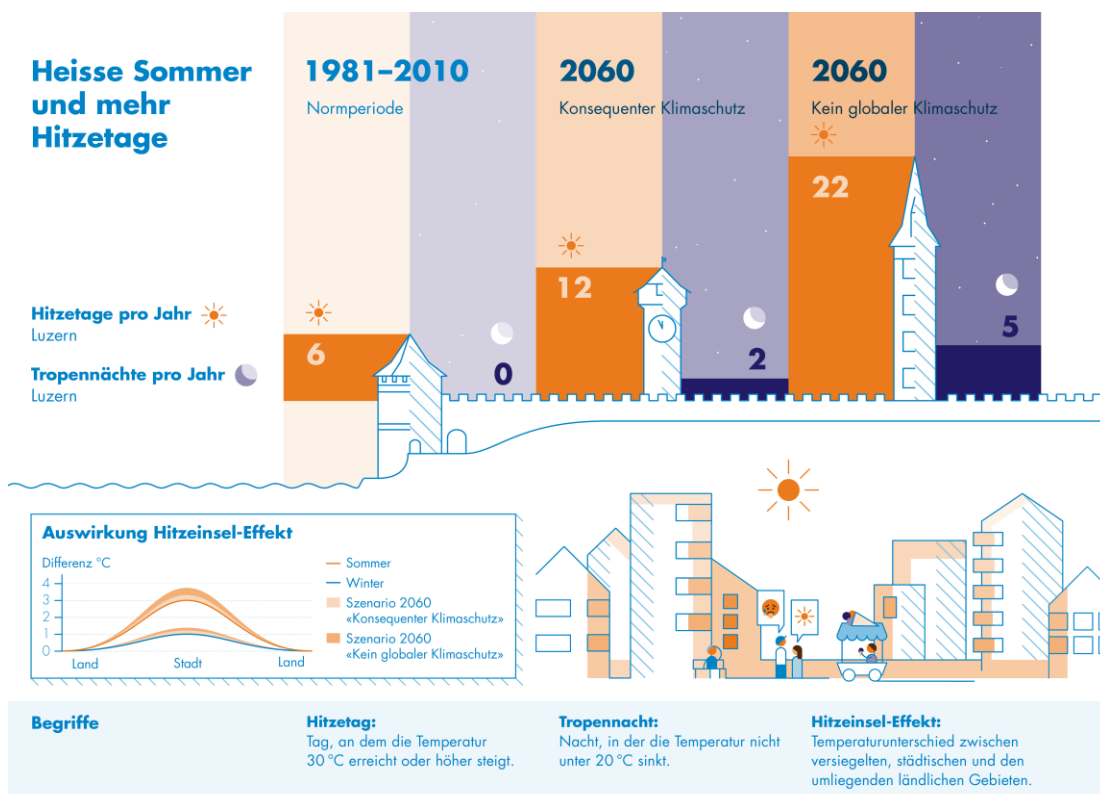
Heisse Sommer und mehr Hitzetage

1981–2010
Normperiode

2060
Konsequenter Klimaschutz

2060
Kein globaler Klimaschutz

Hitzetage pro Jahr
Luzern

Tropennächte pro Jahr
Luzern

6

0

12

2

22

5

Auswirkung Hitzeinsel-Effekt

Differenz °C

4
3
2
1
0

Land
Stadt
Land

Sommer
Winter
Szenario 2060 «Konsequenter Klimaschutz»
Szenario 2060 «Kein globaler Klimaschutz»

Begriffe

Hitzetag:
Tag, an dem die Temperatur 30 °C erreicht oder höher steigt.

Tropennacht:
Nacht, in der die Temperatur nicht unter 20 °C sinkt.

Hitzeinsel-Effekt:
Temperaturunterschied zwischen versiegelten, städtischen und den umliegenden ländlichen Gebieten.